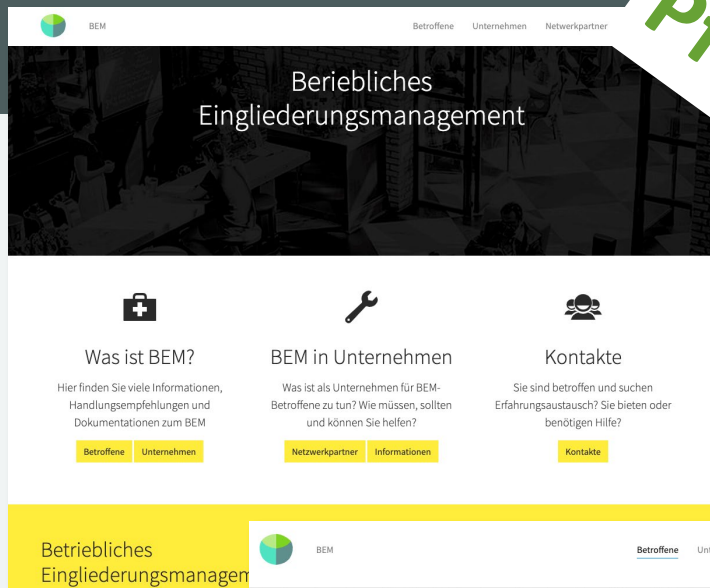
BEM

Betroffene Unternehmen Netwerkpartner

Pr

Beriebliches Eingliederungsmanagement

Was ist BEM?

Hier finden Sie viele Informationen, Handlungsempfehlungen und Dokumentationen zum BEM

Betroffene Unternehmen

BEM in Unternehmen

Was ist als Unternehmen für BEM-Betroffene zu tun? Wie müssen, sollten und können Sie helfen?

Netzwerkpartner Informationen

Kontakte

Sie sind betroffen und suchen Erfahrungsaustausch? Sie bieten oder benötigen Hilfe?

Kontakte

Betriebliches Eingliederungsmanagem

BEM

Betroffene Unt